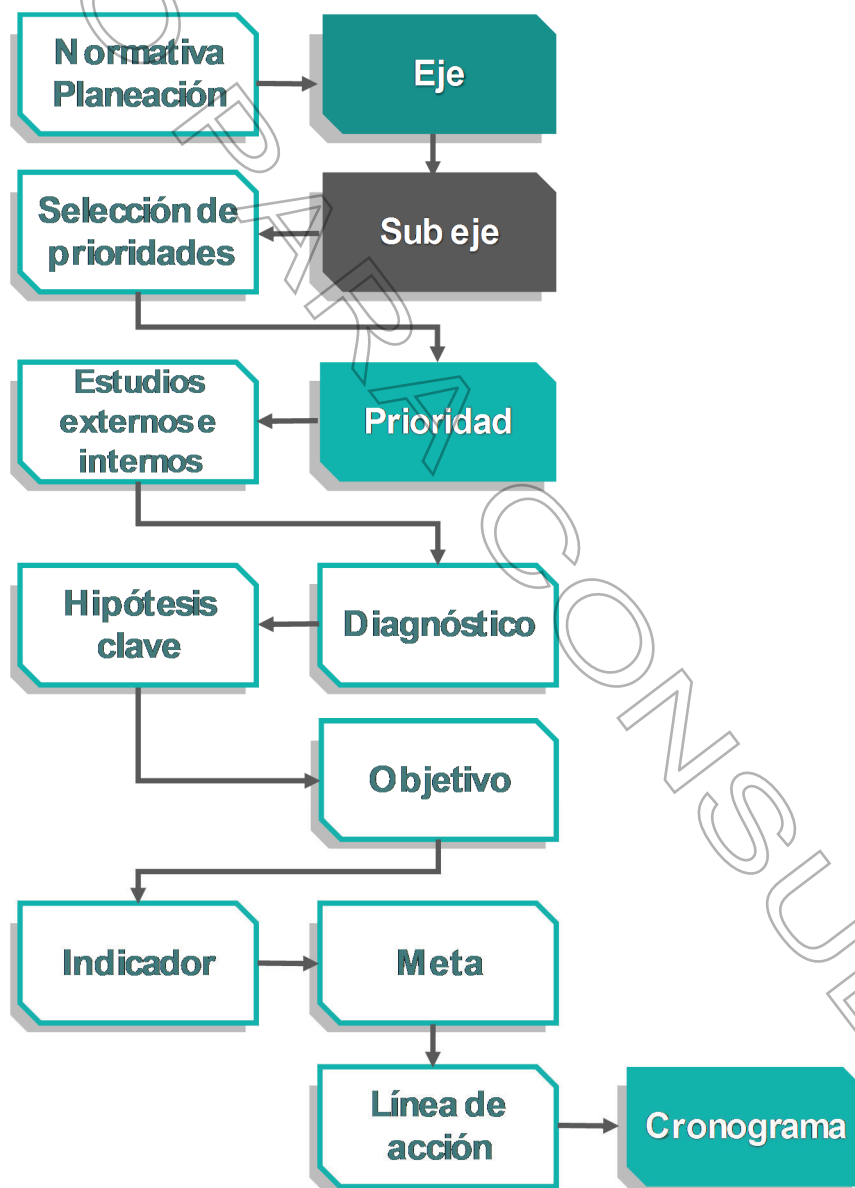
Normativa Planeación

Eje

Selección de prioridades

Sub eje

Estudios externos e internos

Prioridad

Hipótesis clave

Diagnóstico

Objetivo

Indicador

Meta

Línea de acción

Cronograma

OPARA CONSUL